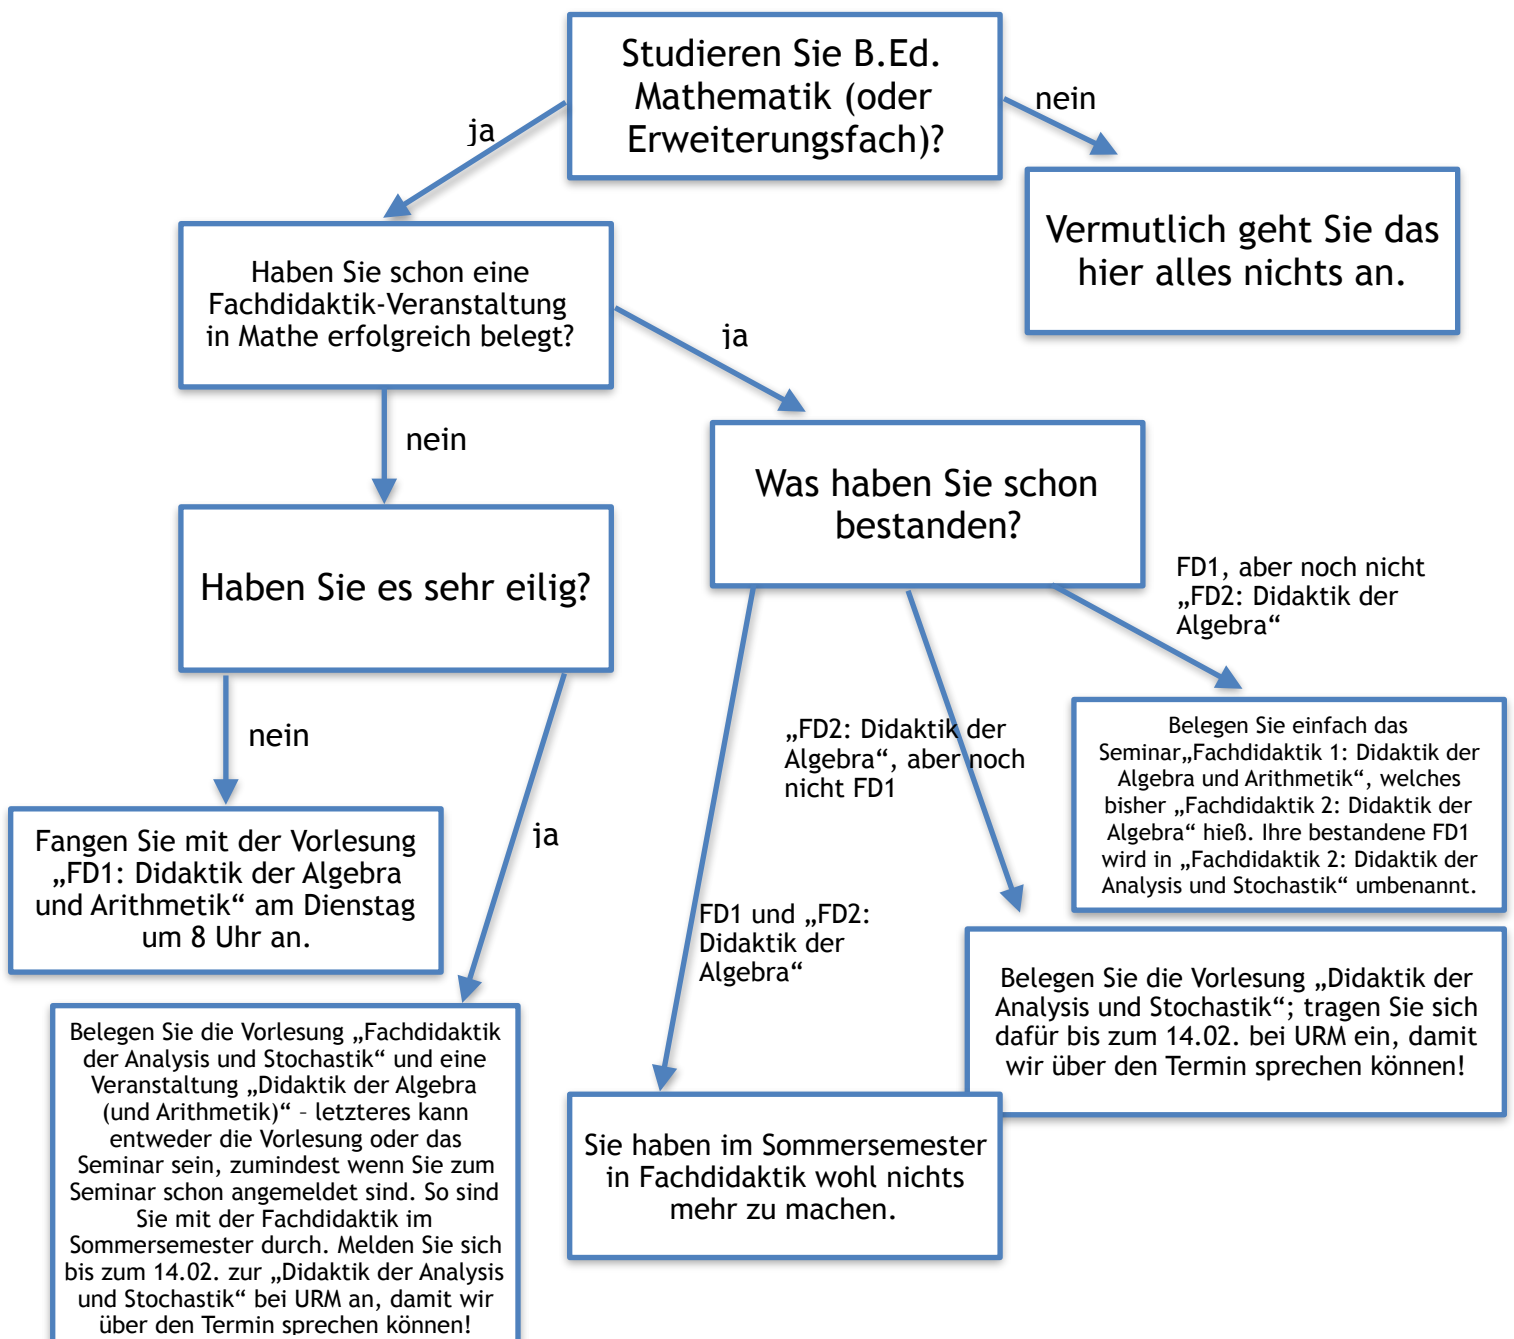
Studieren Sie B.Ed. Mathematik (oder Erweiterungsfach)?

ja

nein

Vermutlich geht Sie das hier alles nichts an.

Haben Sie schon eine Fachdidaktik-Veranstaltung in Mathe erfolgreich belegt?

ja

nein

Was haben Sie schon bestanden?

Haben Sie es sehr eilig?

FD1, aber noch nicht „FD2: Didaktik der Algebra“

nein

„FD2: Didaktik der Algebra“, aber noch nicht FD1

Belegen Sie einfach das Seminar„Fachdidaktik 1: Didaktik der Algebra und Arithmetik“, welches bisher „Fachdidaktik 2: Didaktik der Algebra“ hieß. Ihre bestandene FD1 wird in „Fachdidaktik 2: Didaktik der Analysis und Stochastik“ umbenannt.

Fangen Sie mit der Vorlesung „FD1: Didaktik der Algebra und Arithmetik“ am Dienstag um 8 Uhr an.

ja

FD1 und „FD2: Didaktik der Algebra“

Belegen Sie die Vorlesung „Didaktik der Analysis und Stochastik“; tragen Sie sich dafür bis zum 14.02. bei URM ein, damit wir über den Termin sprechen können!

Belegen Sie die Vorlesung „Fachdidaktik der Analysis und Stochastik“ und eine Veranstaltung „Didaktik der Algebra (und Arithmetik)“ – letzteres kann entweder die Vorlesung oder das Seminar sein, zumindest wenn Sie zum Seminar schon angemeldet sind. So sind Sie mit der Fachdidaktik im Sommersemester durch. Melden Sie sich bis zum 14.02. zur „Didaktik der Analysis und Stochastik“ bei URM an, damit wir über den Termin sprechen können!

Sie haben im Sommersemester in Fachdidaktik wohl nichts mehr zu machen.